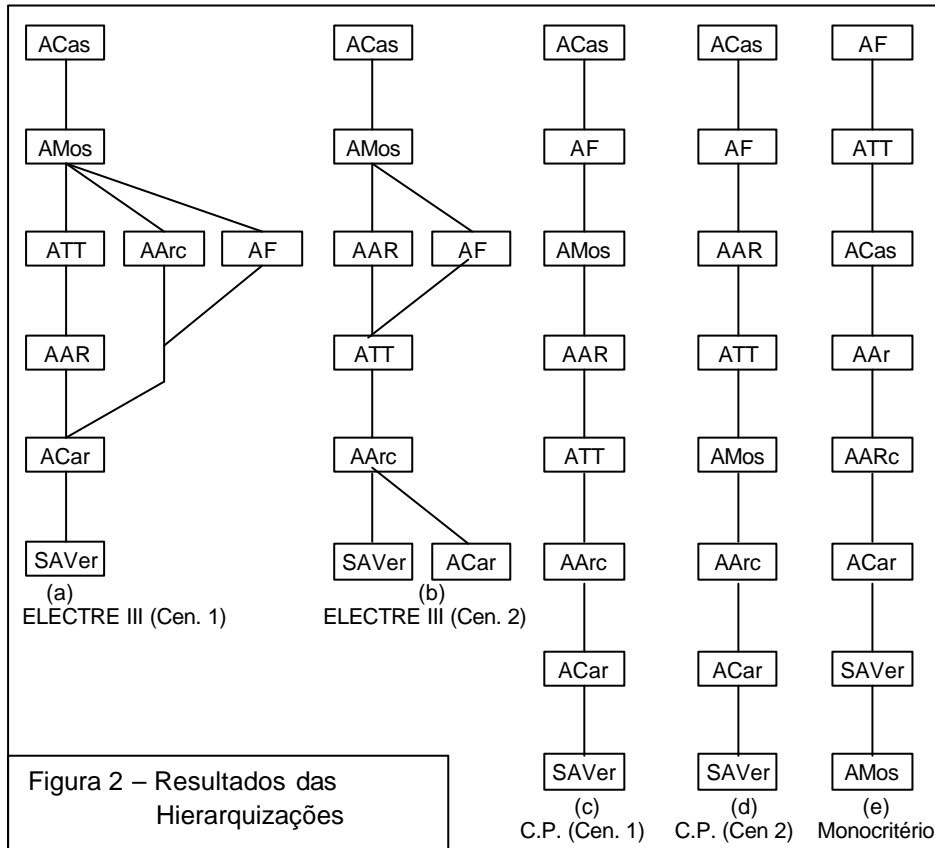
ACas
AMos
ATT
AArc
AF
AAR
ACar
SAVer
(a)
ELECTRE III (Cen. 1)

ACas
AMos
AAR
AF
ATT
AArc
SAVer
ACar
(b)
ELECTRE III (Cen. 2)

ACas
AF
AMos
AAR
ATT
AArc
ACar
SAVer
(c)
C.P. (Cen. 1)

ACas
AF
AAR
ATT
AMos
AArc
ACar
SAVer
(d)
C.P. (Cen 2)

AF
ATT
ACas
AAr
AARc
ACar
SAVer
AMos
(e)
Monocritério

Figura 2 – Resultados das Hierarquizações